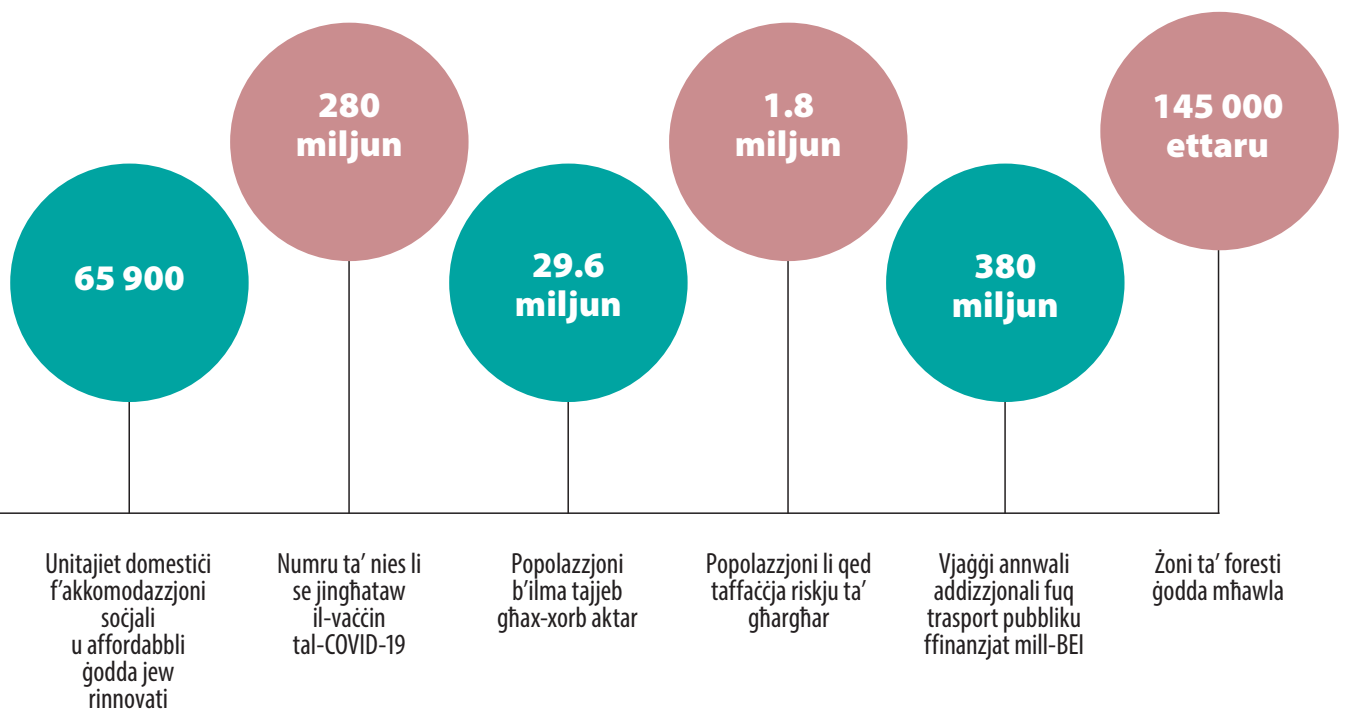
65 900

Unitajiet domestiċi f'akkomodazzjoni soċjali u affordabbli ġodda jew rinnovati

280 miljun

Numru ta' nies li se jingħataw il-vaċċin tal-COVID-19

29.6 miljun

Popolazzjoni b'ilma tajjeb għax-xorb aktar

1.8 miljun

Popolazzjoni li qed taffaċċja riskju ta' għargħar

380 miljun

Vjaġġi annwali addizzjonali fuq trasport pubbliku ffinanzjat mill-BEI

145 000 ettaru

Żoni ta' foresti ġodda mħawla